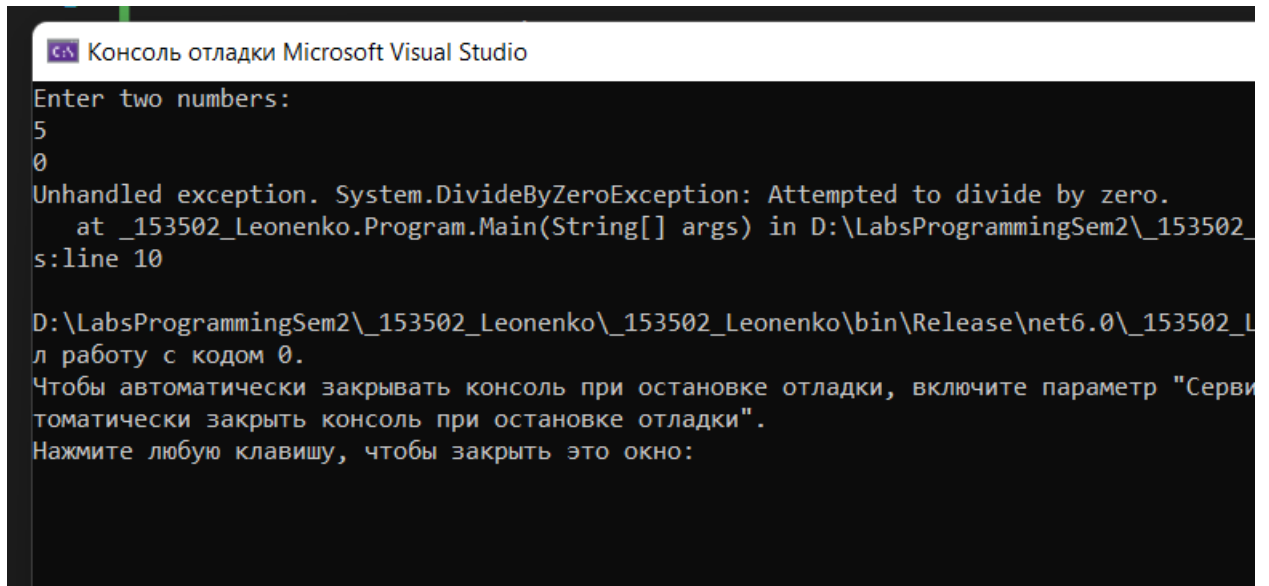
Консоль отладки Microsoft Visual Studio

Enter two numbers:
5
0
Unhandled exception. System.DivideByZeroException: Attempted to divide by zero.
at _153502_Leonenko.Program.Main(String[] args) in D:\LabsProgrammingSem2\_153502_
s:line 10

D:\LabsProgrammingSem2\_153502_Leonenko\_153502_Leonenko\bin\Release\net6.0\_153502_L
л работу с кодом 0.
Чтобы автоматически закрывать консоль при остановке отладки, включите параметр "Серви
томатически закрыть консоль при остановке отладки".
Нажмите любую клавишу, чтобы закрыть это окно: